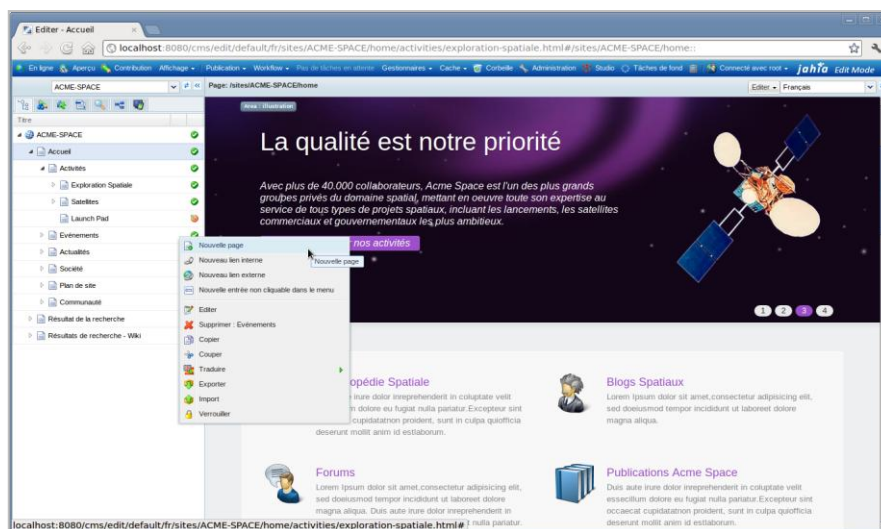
Editer - Accueil

localhost:8080/cms/edit/default/fr/sites/ACME-SPACE/home/activities/exploration-spatiale.html#/sites/ACME-SPACE/home::

En ligne Aperçu Contribution Affichage Publication Workflow Plus de tâches en attente Gestionnaires Cache Corbeille Administration Studio Tâches de fond Connecté avec root jahia Edit Mode

ACME-SPACE

Page: /sites/ACME-SPACE/home

Editer Français

Titre

ACME-SPACE
Accueil
Activités
Exploration Spatiale
Satellites
Launch Pad
Evénements
Actualités
Société
Plan de site
Communauté
Résultat de la recherche
Résultats de recherche - Wiki

Area : illustration

La qualité est notre priorité

Avec plus de 40.000 collaborateurs, Acme Space est l'un des plus grands groupes privés du domaine spatial, mettant en oeuvre toute son expertise au service de tous types de projets spatiaux, incluant les lancements, les satellites commerciaux et gouvernementaux les plus ambitieux.

nos activités

1 2 3 4

Nouvelle page
Nouveau lien interne
Nouveau lien externe
Nouvelle entrée non cliquable dans le menu
Editer
Supprimer : Evénements
Copier
Couper
Traduire
Exporter
Import
Verrouiller

Nouvelle page

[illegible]opédie Spatiale
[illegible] irure dolor inreprehenderit in coluptate velit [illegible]m dolore eu fugiat nulla pariatur.Excepteur sint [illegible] cupidatatnon proident, sunt in culpa quiofficia deserunt mollit anim id estlaborum.

Blogs Spatiaux
Lorem Ipsum dolor sit amet,consectetur adipisicing elit, sed doeiusmod tempor incididunt ut laboreet dolore magna aliqua.

Forums
Lorem Ipsum dolor sit amet,consectetur adipisicing elit, sed doeiusmod tempor incididunt ut laboreet dolore magna aliqua. Duis aute irure dolor inreprehenderit in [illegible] nulla pariatur.

Publications Acme Space
Duis aute irure dolor inreprehenderit in coluptate velit essecillum dolore eu fugiat nulla pariatur.Excepteur sint occaecat cupidatatnon proident, sunt in culpa quiofficia deserunt mollit anim id estlaborum.

localhost:8080/cms/edit/default/fr/sites/ACME-SPACE/home/activities/exploration-spatiale.html#